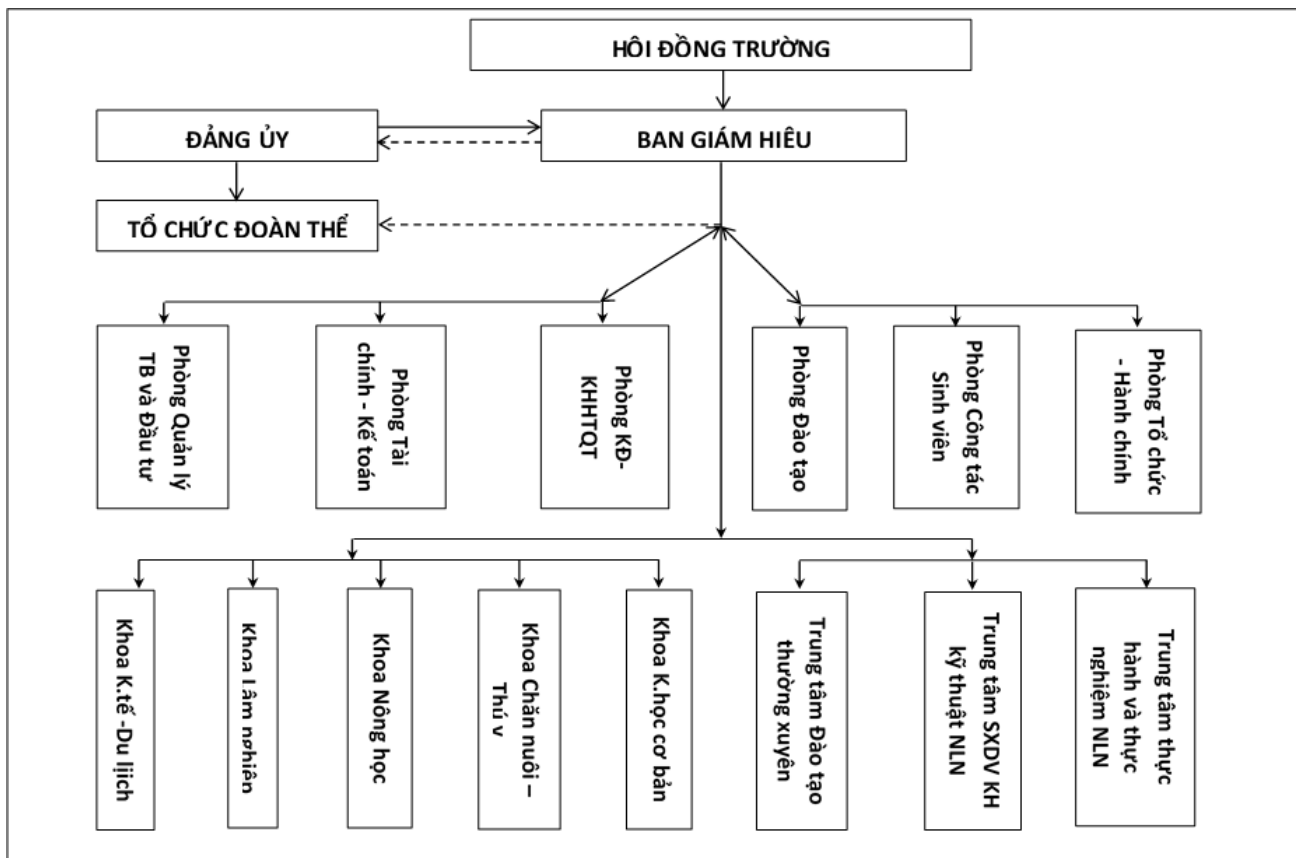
HÔI ĐỒNG TRƯỜNG

ĐẢNG ỦY

BAN GIÁM HIÊU

TỔ CHỨC ĐOÀN THỂ

Phòng Quản lý TB và Đầu tư

Phòng Tài chính - Kế toán

Phòng KĐ-KHHTQT

Phòng Đào tạo

Phòng Công tác Sinh viên

Phòng Tổ chức - Hành chính

Khoa K.tế -Du lịch

Khoa Lâm nghiệp

Khoa Nông học

Khoa Chăn nuôi – Thú y

Khoa K.học cơ bản

Trung tâm Đào tạo thường xuyên

Trung tâm SXDV KH kỹ thuật NLN

Trung tâm thực hành và thực nghiệm NLN